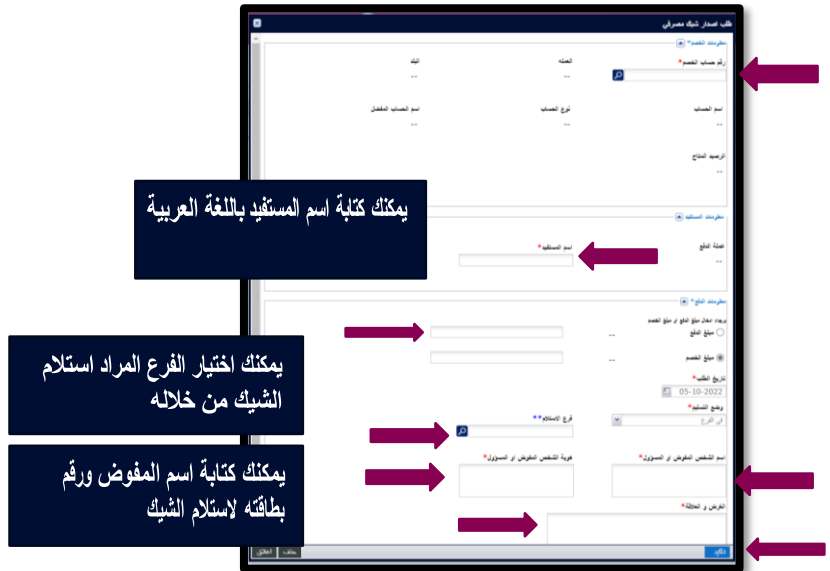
طلب إصدار شيك مصرفي

معلومات الخصم*

رقم حساب الخصم*

العملة

البلد

--

--

اسم الحساب

نوع الحساب

اسم الحساب المفضل

--

--

--

الرصيد المتاح

--

يمكنك كتابة اسم المستفيد باللغة العربية

معلومات المستفيد

عملة الدفع

اسم المستفيد*

--

معلومات الدفع*

يرجى إدخال مبلغ الدفع أو مبلغ الخصم

مبلغ الدفع

--

مبلغ الخصم

--

يمكنك اختيار الفرع المراد استلام الشيك من خلاله

تاريخ الطلب*

05-10-2022

وضع التسليم*

في الفرع

فرع الاستلام**

يمكنك كتابة اسم المفوض ورقم بطاقته لاستلام الشيك

اسم الشخص المفوض أو المسؤول*

هوية الشخص المفوض أو المسؤول*

الغرض و الملاحظة*

تأكيد

حفظ

إغلاق